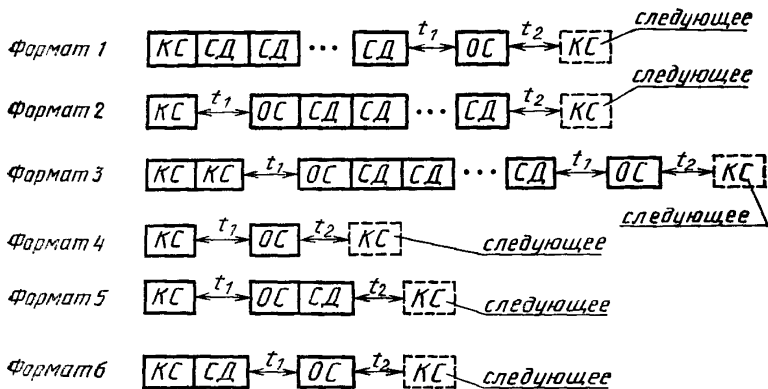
Формат 1 КС СД СД ··· СД $t_1$ ОС $t_2$ КС следующее

Формат 2 КС $t_1$ ОС СД СД ··· СД $t_2$ КС следующее

Формат 3 КС КС $t_1$ ОС СД СД ··· СД $t_1$ ОС $t_2$ КС следующее

Формат 4 КС $t_1$ ОС $t_2$ КС следующее

Формат 5 КС $t_1$ ОС СД $t_2$ КС следующее

Формат 6 КС СД $t_1$ ОС $t_2$ КС следующее